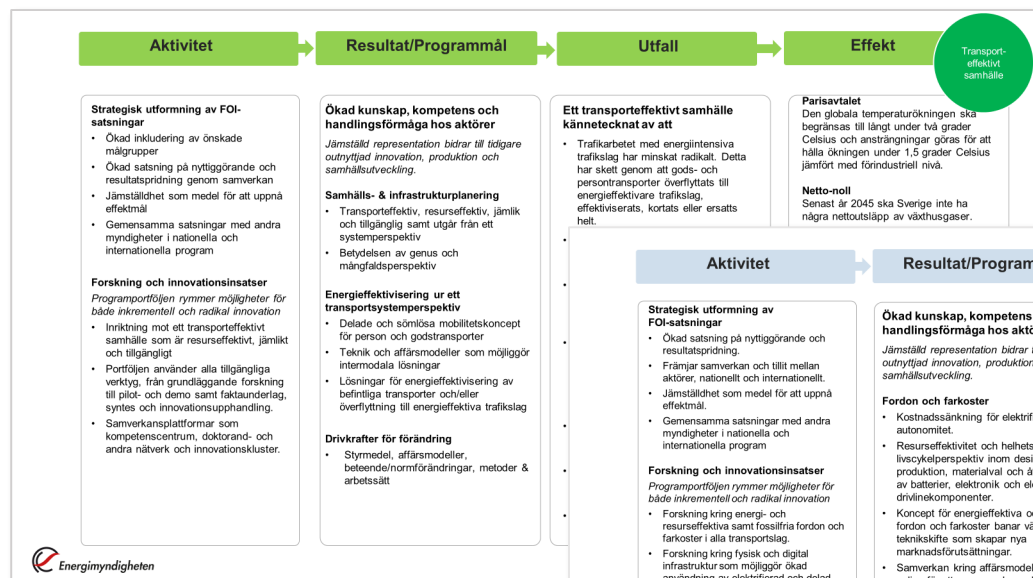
Aktivitet

Resultat/Programmål

Utfall

Effekt

Transport-effektivt samhälle

Strategisk utformning av FOI-satsningar

- Ökad inkludering av önskade målgrupper
- Ökad satsning på nyttiggörande och resultatspridning genom samverkan
- Jämställdhet som medel för att uppnå effektmål
- Gemensamma satsningar med andra myndigheter i nationella och internationella program

Forskning och innovationsinsatser

Programportföljen rymmer möjligheter för både inkrementell och radikal innovation

- Inriktning mot ett transporteffektivt samhälle som är resurseffektivt, jämlikt och tillgängligt
- Portföljen använder alla tillgängliga verktyg, från grundläggande forskning till pilot- och demo samt faktaunderlag, syntes och innovationsupphandling.
- Samverkansplattformar som kompetenscentrum, doktorand- och andra nätverk och innovationskluster.

Ökad kunskap, kompetens och handlingsförmåga hos aktörer

Jämställd representation bidrar till tidigare outnyttjad innovation, produktion och samhällsutveckling.

Samhälls- & infrastrukturplanering

- Transporteffektiv, resurseffektiv, jämlik och tillgänglig samt utgår från ett systemperspektiv
- Betydelsen av genus och mångfaldsperspektiv

Energieffektivisering ur ett transportsystemperspektiv

- Delade och sömlösa mobilitetskoncept för person och godstransporter
- Teknik och affärsmodeller som möjliggör intermodala lösningar
- Lösningar för energieffektivisering av befintliga transporter och/eller överflyttning till energieffektiva trafikslag

Drivkrafter för förändring

- Styrmedel, affärsmodeller, beteende/normförändringar, metoder & arbetssätt

Ett transporteffektivt samhälle kännetecknat av att

- Trafikarbetet med energiintensiva trafikslag har minskat radikalt. Detta har skett genom att gods- och persontransporter överflyttats till energieffektivare trafikslag, effektiviserats, kortats eller ersatts helt.

Parisavtalet
Den globala temperaturökningen ska begränsas till långt under två grader Celsius och ansträngningar göras för att hålla ökningen under 1,5 grader Celsius jämfört med förindustriell nivå.

Netto-noll
Senast år 2045 ska Sverige inte ha några nettoutsläpp av växthusgaser.

Aktivitet

Resultat/Program

Strategisk utformning av FOI-satsningar

- Ökad satsning på nyttiggörande och resultatspridning.
- Främjar samverkan och tillit mellan aktörer, nationellt och internationellt.
- Jämställdhet som medel för att uppnå effektmål.
- Gemensamma satsningar med andra myndigheter i nationella och internationella program

Forskning och innovationsinsatser

Programportföljen rymmer möjligheter för både inkrementell och radikal innovation

- Forskning kring energi- och resurseffektiva samt fossilfria fordon och farkoster i alla transportslag.
- Forskning kring fysisk och digital infrastruktur som möjliggör ökad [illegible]

Ökad kunskap, kompetens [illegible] handlingsförmåga hos akt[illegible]

Jämställd representation bidrar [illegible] outnyttjad innovation, produktion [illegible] samhällsutveckling.

Fordon och farkoster

- Kostnadssänkning för elektrif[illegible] autonomitet.
- Resurseffektivitet och helhets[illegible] livscykelperspektiv inom desi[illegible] produktion, materialval och å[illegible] av batterier, elektronik och el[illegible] drivlinekomponenter.
- Koncept för energieffektiva o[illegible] fordon och farkoster banar v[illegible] teknikskifte som skapar nya marknadsförutsättningar.
- Samverkan kring affärsmodel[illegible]

Energimyndigheten